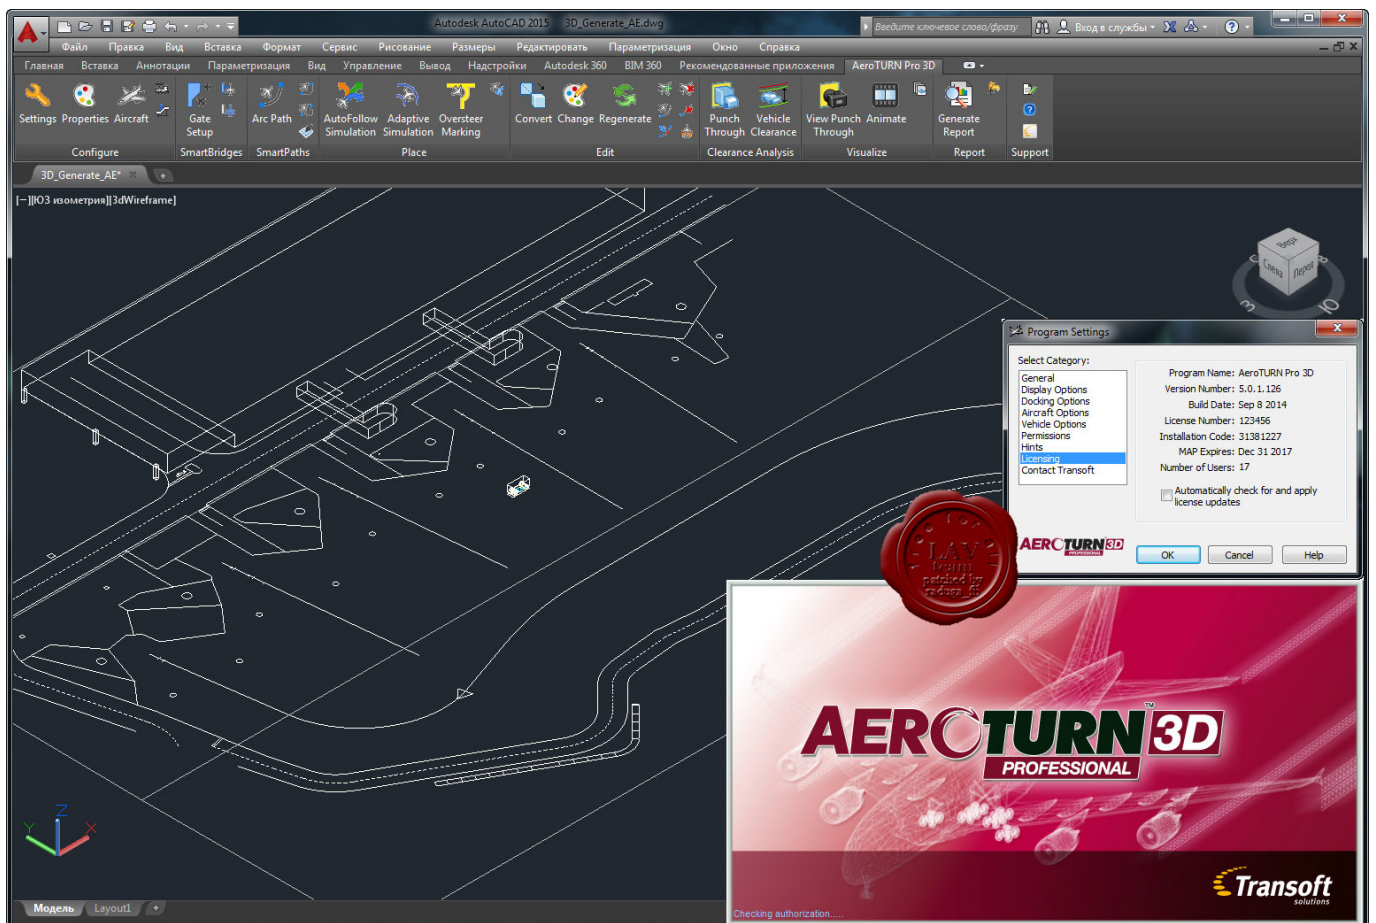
Autodesk AutoCAD 2015   3D_Generate_AE.dwg
Введите ключевое слово/фразу
Вход в службы

Файл Правка Вид Вставка Формат Сервис Рисование Размеры Редактировать Параметризация Окно Справка

Главная Вставка Аннотации Параметризация Вид Управление Вывод Надстройки Autodesk 360 BIM 360 Рекомендованные приложения AeroTURN Pro 3D

Settings Properties Aircraft
Configure
Gate Setup
SmartBridges
Arc Path
SmartPaths
AutoFollow Simulation Adaptive Simulation Oversteer Marking
Place
Convert Change Regenerate
Edit
Punch Through Vehicle Clearance
Clearance Analysis
View Punch Through Animate
Visualize
Generate Report
Report
Support

3D_Generate_AE*

[−][ЮЗ изометрия][3dWireframe]

Верх
Слева
Перед

Program Settings

Select Category:
General
Display Options
Docking Options
Aircraft Options
Vehicle Options
Permissions
Hints
Licensing
Contact Transoft

Program Name: AeroTURN Pro 3D
Version Number: 5.0.1.126
Build Date: Sep 8 2014
License Number: 123456
Installation Code: 31381227
MAP Expires: Dec 31 2017
Number of Users: 17

Automatically check for and apply license updates

AEROTURN 3D PROFESSIONAL

OK Cancel Help

LAV team patched by radous_ff

AEROTURN 3D
PROFESSIONAL

Transoft solutions

Checking authorization.....

Модель Layout1